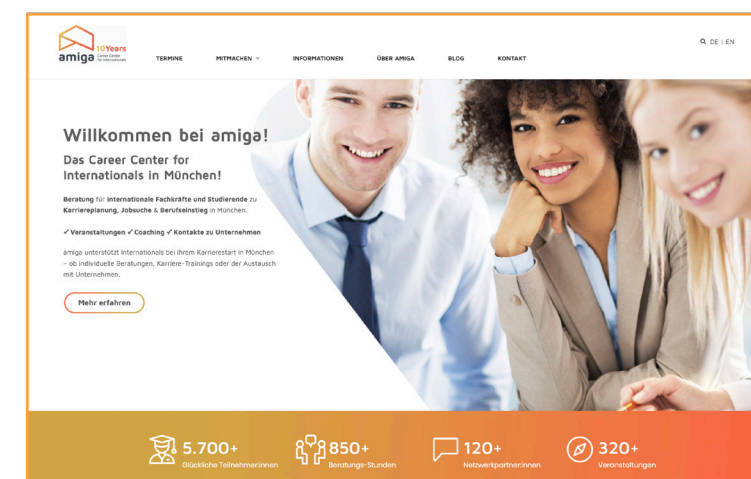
amiga 10 Years Career Center for Internationals

TERMINE MITMACHEN INFORMATIONEN ÜBER AMIGA BLOG KONTAKT

DE | EN

Willkommen bei amiga!

Das Career Center for Internationals in München!

Beratung für internationale Fachkräfte und Studierende zu Karriereplanung, Jobsuche & Berufseinstieg in München.

✓ Veranstaltungen ✓ Coaching ✓ Kontakte zu Unternehmen

amiga unterstützt Internationals bei ihrem Karrierestart in München – ob individuelle Beratungen, Karriere-Trainings oder der Austausch mit Unternehmen.

Mehr erfahren

5.700+ Glückliche Teilnehmer:innen

850+ Beratungs-Stunden

120+ Netzwerkpartner:innen

320+ Veranstaltungen